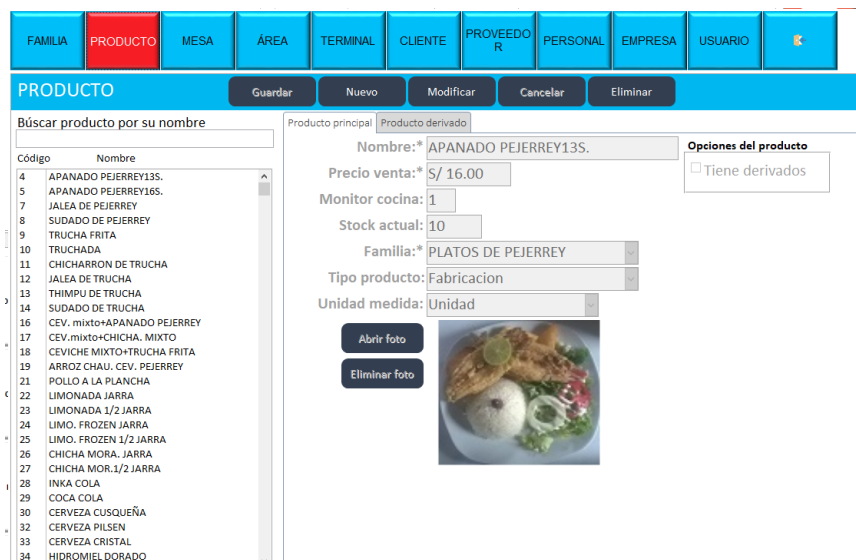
FAMILIA PRODUCTO MESA ÁREA TERMINAL CLIENTE PROVEEDOR PERSONAL EMPRESA USUARIO

PRODUCTO

Guardar Nuevo Modificar Cancelar Eliminar

Búscar producto por su nombre

| Código | Nombre |
|---|---|
| 4 | APANADO PEJERREY13S. |
| 5 | APANADO PEJERREY16S. |
| 7 | JALEA DE PEJERREY |
| 8 | SUDADO DE PEJERREY |
| 9 | TRUCHA FRITA |
| 10 | TRUCHADA |
| 11 | CHICHARRON DE TRUCHA |
| 12 | JALEA DE TRUCHA |
| 13 | THIMPU DE TRUCHA |
| 14 | SUDADO DE TRUCHA |
| 16 | CEV. mixto+APANADO PEJERREY |
| 17 | CEV.mixto+CHICHA. MIXTO |
| 18 | CEVICHE MIXTO+TRUCHA FRITA |
| 19 | ARROZ CHAU. CEV. PEJERREY |
| 21 | POLLO A LA PLANCHA |
| 22 | LIMONADA JARRA |
| 23 | LIMONADA 1/2 JARRA |
| 24 | LIMO. FROZEN JARRA |
| 25 | LIMO. FROZEN 1/2 JARRA |
| 26 | CHICHA MORA. JARRA |
| 27 | CHICHA MOR.1/2 JARRA |
| 28 | INKA COLA |
| 29 | COCA COLA |
| 30 | CERVEZA CUSQUEÑA |
| 32 | CERVEZA PILSEN |
| 33 | CERVEZA CRISTAL |
| 34 | HIDROMIEL DORADO |

Producto principal Producto derivado

Nombre:* APANADO PEJERREY13S.
Precio venta:* S/ 16.00
Monitor cocina: 1
Stock actual: 10
Familia:* PLATOS DE PEJERREY
Tipo producto: Fabricacion
Unidad medida: Unidad

Opciones del producto
Tiene derivados

Abrir foto
Eliminar foto